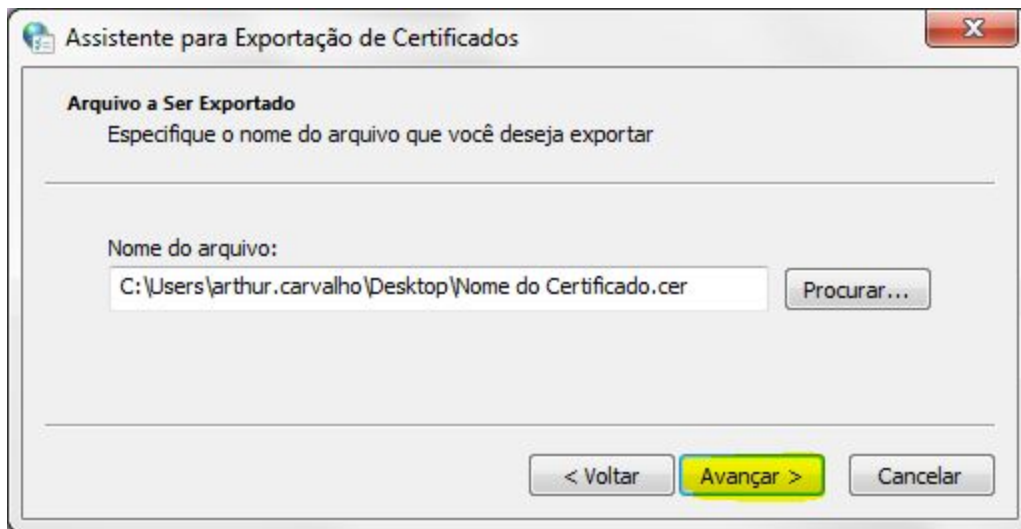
Assistente para Exportação de Certificados

Arquivo a Ser Exportado
Especifique o nome do arquivo que você deseja exportar

Nome do arquivo:
C:\Users\arthur.carvalho\Desktop\Nome do Certificado.cer

Procurar...

< Voltar
Avançar >
Cancelar